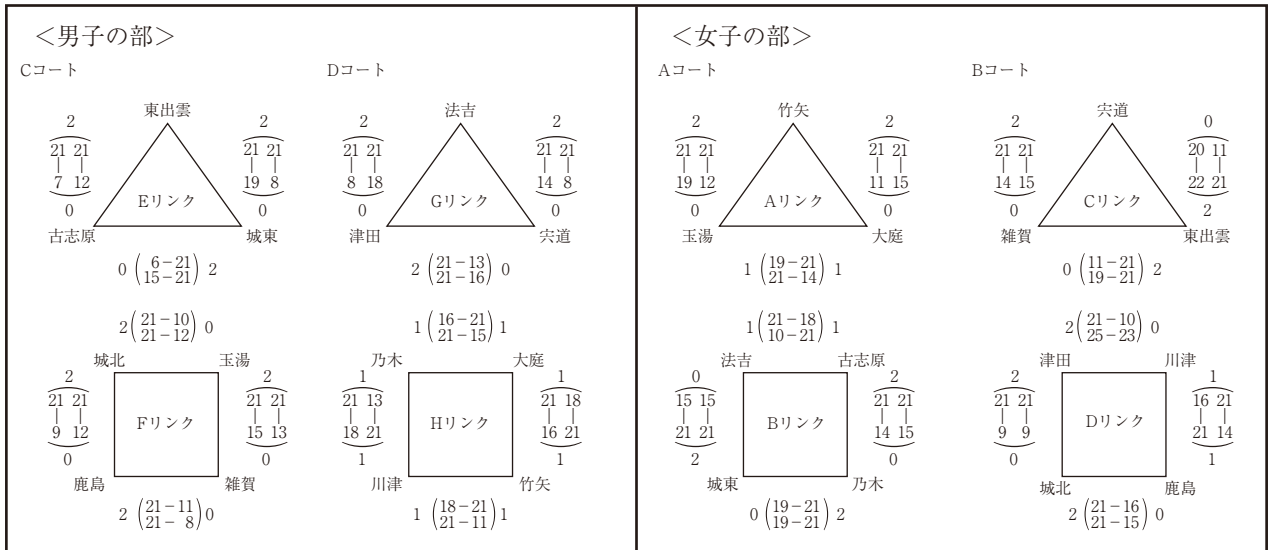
＜男子の部＞

Cコート

東出雲

2
21 21
7 12
0

2
21 21
19 8
0

Eリンク

古志原　城東

$0\begin{pmatrix}6-21\\15-21\end{pmatrix}2$

$2\begin{pmatrix}21-10\\21-12\end{pmatrix}0$

城北　玉湯

2
21 21
9 12
0

2
21 21
15 13
0

Fリンク

鹿島　雑賀

$2\begin{pmatrix}21-11\\21-8\end{pmatrix}0$

Dコート

法吉

2
21 21
8 18
0

2
21 21
14 8
0

Gリンク

津田　宍道

$2\begin{pmatrix}21-13\\21-16\end{pmatrix}0$

$1\begin{pmatrix}16-21\\21-15\end{pmatrix}1$

乃木　大庭

1
21 13
18 21
1

1
21 18
16 21
1

Hリンク

川津　竹矢

$1\begin{pmatrix}18-21\\21-11\end{pmatrix}1$

＜女子の部＞

Aコート

竹矢

2
21 21
19 12
0

2
21 21
11 15
0

Aリンク

玉湯　大庭

$1\begin{pmatrix}19-21\\21-14\end{pmatrix}1$

$1\begin{pmatrix}21-18\\10-21\end{pmatrix}1$

法吉　古志原

0
15 15
21 21
2

2
21 21
14 15
0

Bリンク

城東　乃木

$0\begin{pmatrix}19-21\\19-21\end{pmatrix}2$

Bコート

宍道

2
21 21
14 15
0

0
20 11
22 21
2

Cリンク

雑賀　東出雲

$0\begin{pmatrix}11-21\\19-21\end{pmatrix}2$

$2\begin{pmatrix}21-10\\25-23\end{pmatrix}0$

津田　川津

2
21 21
9 9
0

1
16 21
21 14
1

Dリンク

城北　鹿島

$2\begin{pmatrix}21-16\\21-15\end{pmatrix}0$